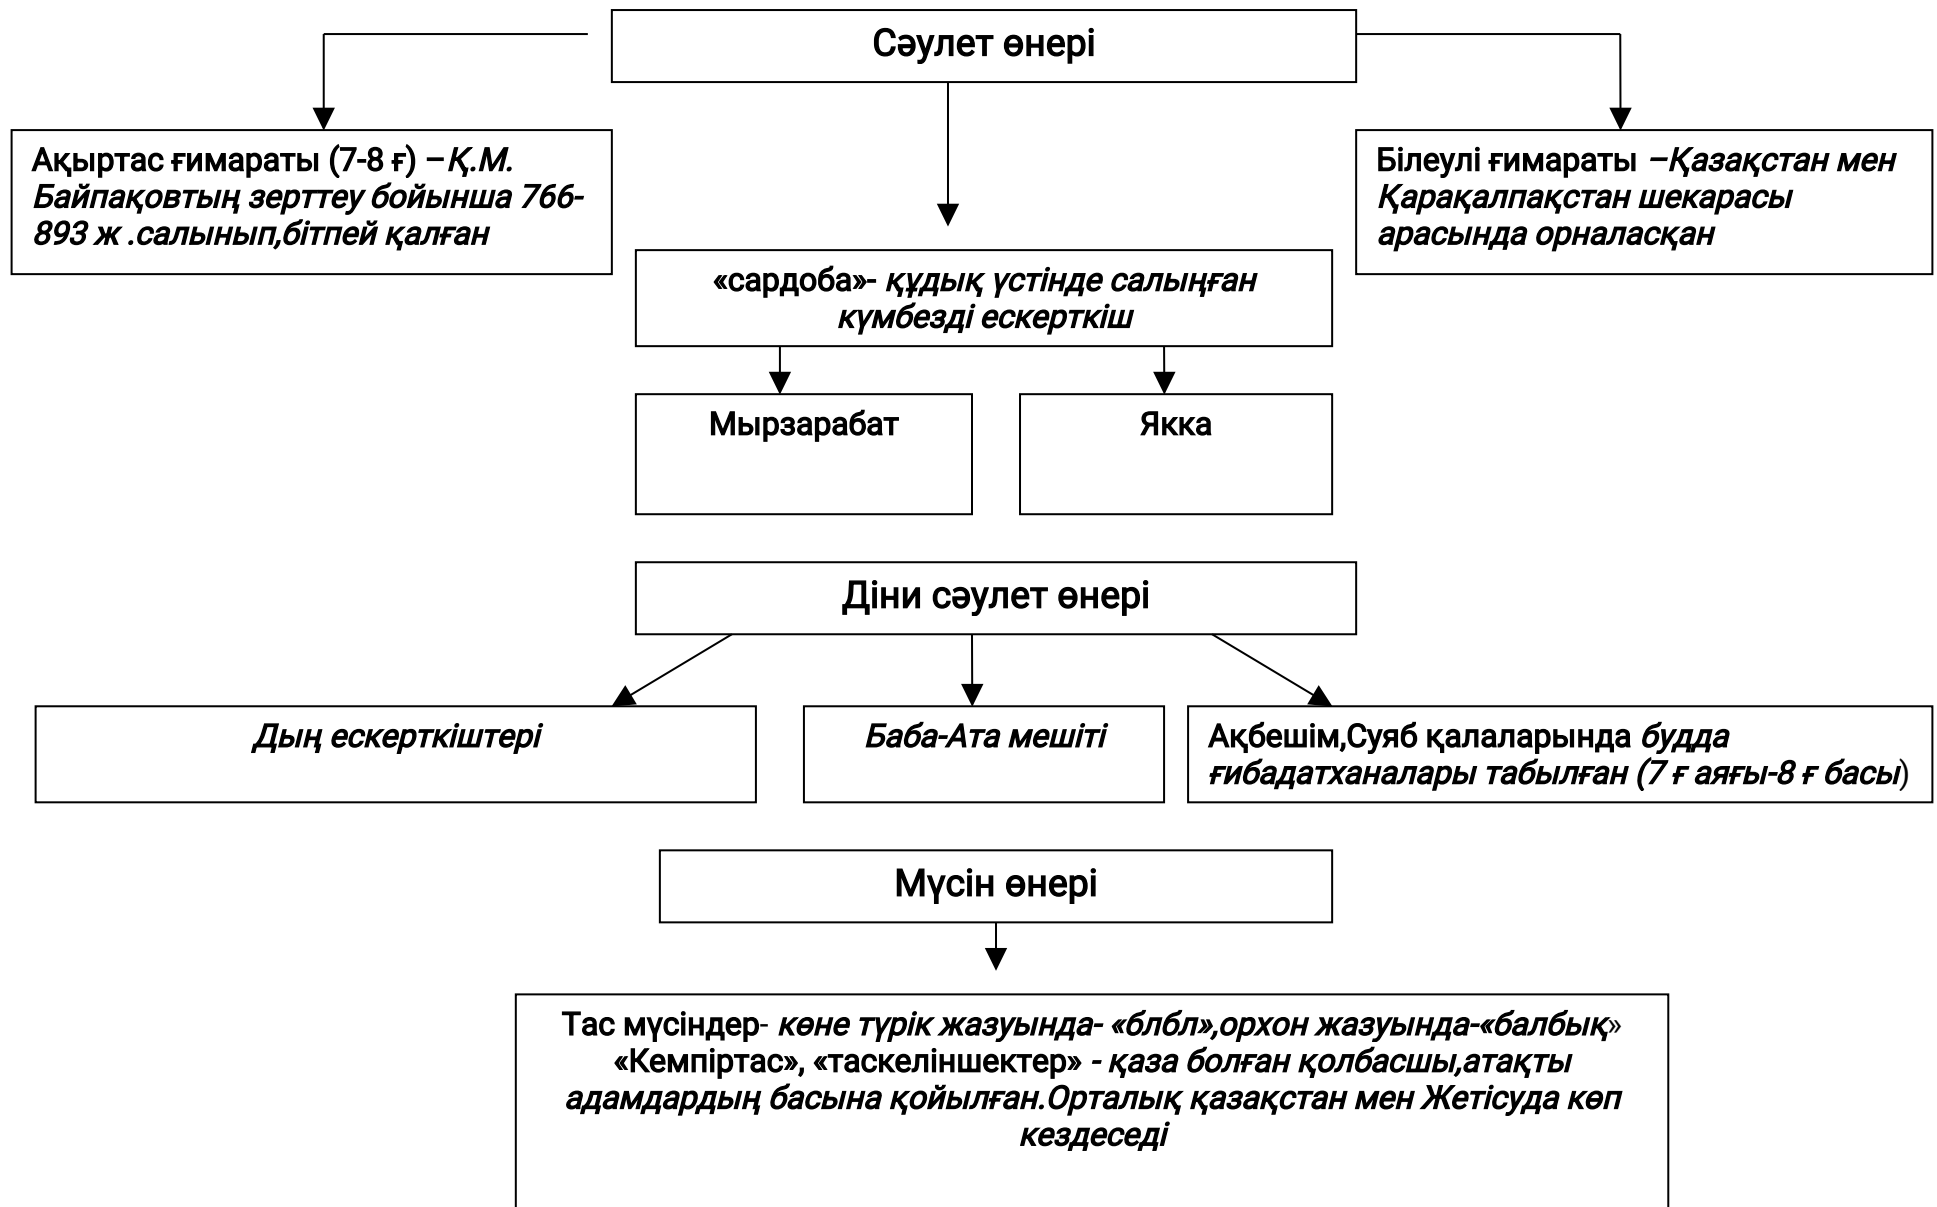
Сәулет өнері

Ақыртас ғимараты (7-8 ғ) –Қ.М. Байпақовтың зерттеу бойынша 766-893 ж .салынып,бітпей қалған

«сардоба»- құдық үстінде салыңған күмбезді ескерткіш

Білеулі ғимараты –Қазақстан мен Қарақалпақстан шекарасы арасында орналасқан

Мырзарабат

Якка

Діни сәулет өнері

Дың ескерткіштері

Баба-Ата мешіті

Ақбешім,Суяб қалаларында будда ғибадатханалары табылған (7 ғ аяғы-8 ғ басы)

Мүсін өнері

Тас мүсіндер- көне түрік жазуында- «блбл»,орхон жазуында-«балбық» «Кемпіртас», «таскеліншектер» - қаза болған қолбасшы,атақты адамдардың басына қойылған.Орталық қазақстан мен Жетісуда көп кездеседі